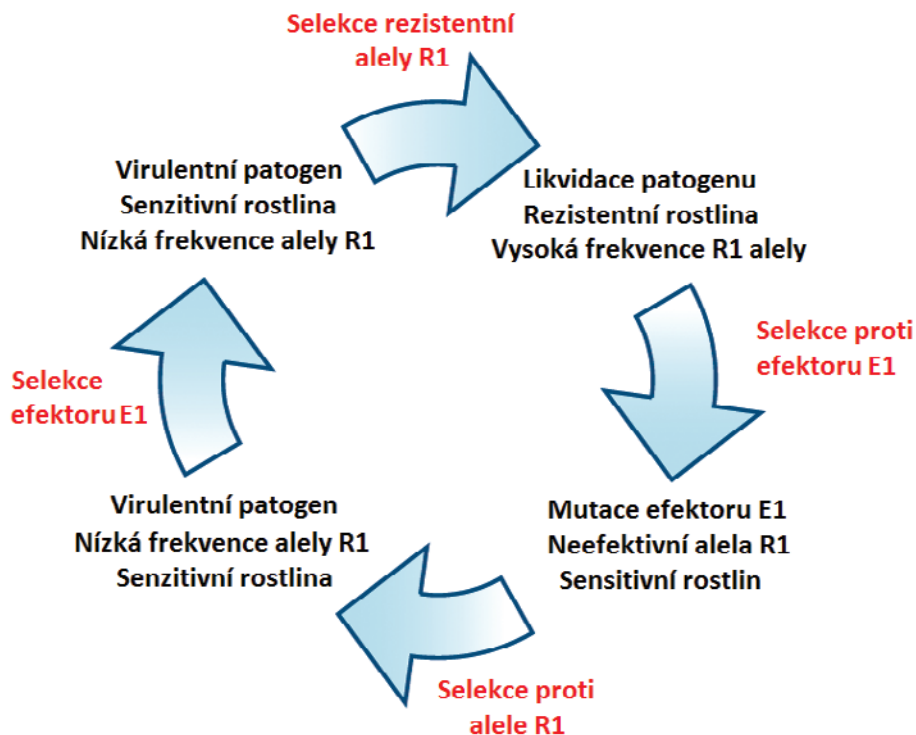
Selekce rezistentní alely R1

Virulentní patogen
Senzitivní rostlina
Nízká frekvence alely R1

Likvidace patogenu
Rezistentní rostlina
Vysoká frekvence R1 alely

Selekce proti efektoru E1

Selekce efektoru E1

Virulentní patogen
Nízká frekvence alely R1
Senzitivní rostlina

Mutace efektoru E1
Neefektivní alela R1
Sensitivní rostlin

Selekce proti alele R1